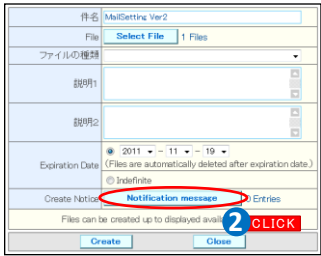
| | |
|---|---|
| 件名 | MailSetting Ver2 |
| File | Select File 1 Files |
| ファイルの種類 | |
| 説明1 | |
| 説明2 | |
| Expiration Date | 2011 - 11 - 19 (Files are automatically deleted after expiration date.) Indefinite |
| Create Notice | Notification message 0 Entries |

Files can be created up to displayed avail

2 CLICK

Create Close